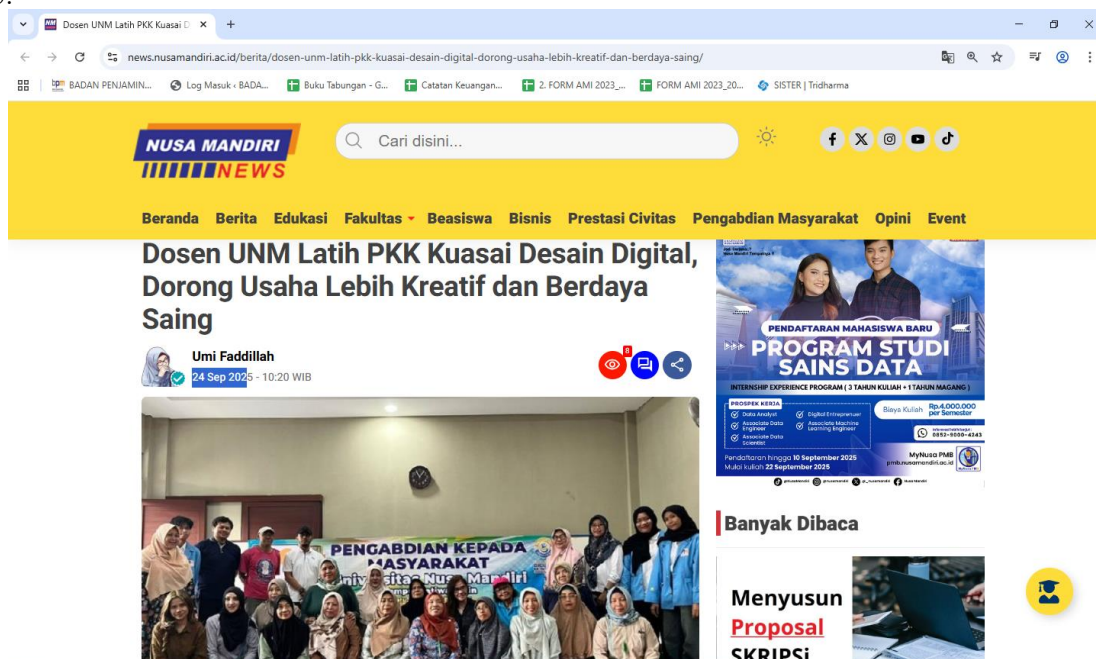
Dosen UNM Latih PKK Kuasai D ×
+
news.nusamandiri.ac.id/berita/dosen-unm-latih-pkk-kuasai-desain-digital-dorong-usaha-lebih-kreatif-dan-berdaya-saing/
BADAN PENJAMIN... Log Masuk ‹ BADA... Buku Tabungan - G... Catatan Keuangan... 2. FORM AMI 2023_... FORM AMI 2023_20... SISTER | Tridharma

NUSA MANDIRI NEWS
Cari disini...

Beranda Berita Edukasi Fakultas Beasiswa Bisnis Prestasi Civitas Pengabdian Masyarakat Opini Event

Dosen UNM Latih PKK Kuasai Desain Digital, Dorong Usaha Lebih Kreatif dan Berdaya Saing

Umi Faddillah
24 Sep 2025 - 10:20 WIB
8

PENGABDIAN KEPADA MASYARAKAT
Universitas Nusa Mandiri

PENDAFTARAN MAHASISWA BARU
PROGRAM STUDI SAINS DATA
INTERNSHIP EXPERIENCE PROGRAM ( 3 TAHUN KULIAH + 1 TAHUN MAGANG )
PROSPEK KERJA
Data Analyst
Associate Data Engineer
Associate Data Scientist
Digital Entrepreneur
Associate Machine Learning Engineer
Biaya Kuliah Rp.4.000.000 per Semester
0852-9000-4243
Pendaftaran hingga 10 September 2025
Mulai kuliah 22 September 2025
MyNusa PMB
pmb.nusamandiri.ac.id

Banyak Dibaca

Menyusun Proposal SKRIPSI